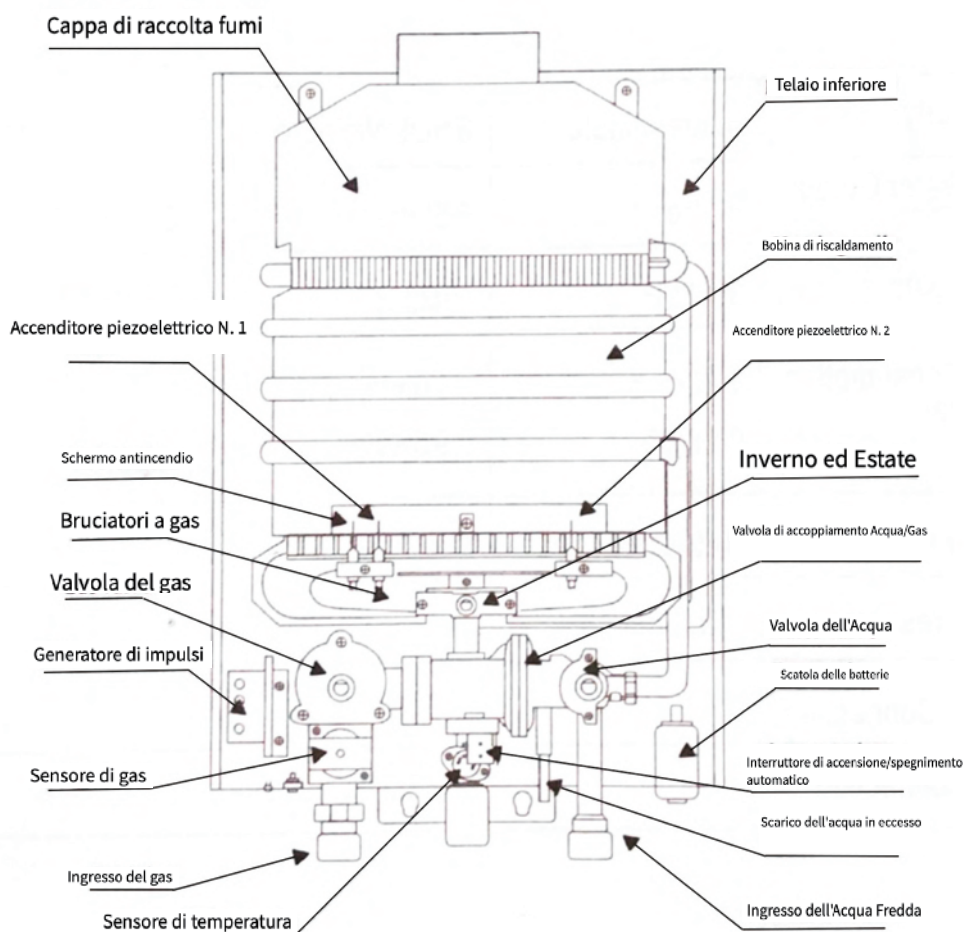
Cappa di raccolta fumi

Telaio inferiore

Bobina di riscaldamento

Accenditore piezoelettrico N. 1

Accenditore piezoelettrico N. 2

Schermo antincendio

Inverno ed Estate

Bruciatori a gas

Valvola di accoppiamento Acqua/Gas

Valvola del gas

Generatore di impulsi

Valvola dell'Acqua

Scatola delle batterie

Sensore di gas

Interruttore di accensione/spegnimento automatico

Scarico dell'acqua in eccesso

Ingresso del gas

Sensore di temperatura

Ingresso dell'Acqua Fredda